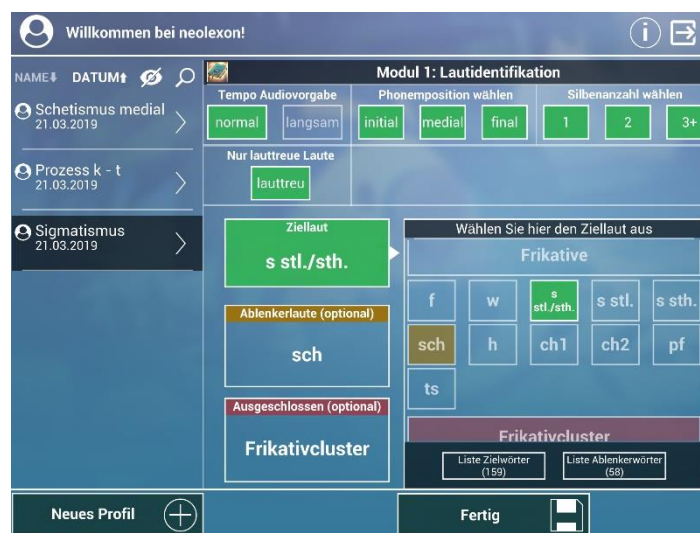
Willkommen bei neolexon!

NAME DATUM

Schetismus medial
21.03.2019

Prozess k - t
21.03.2019

Sigmatismus
21.03.2019

Modul 1: Lautidentifikation

Tempo Audiovorgabe
normal
langsam

Phonemposition wählen
initial
medial
final

Silbenanzahl wählen
1
2
3+

Nur lauttreue Laute
lauttreu

Ziellaut
s stl./sth.

Ablenkerlaute (optional)
sch

Ausgeschlossen (optional)
Frikativcluster

Wählen Sie hier den Ziellaut aus

Frikative

f
w
s stl./sth.
s stl.
s sth.
sch
h
ch1
ch2
pf
ts

Frikativcluster

Liste Zielwörter (159)
Liste Ablenkerwörter (58)

Neues Profil

Fertig